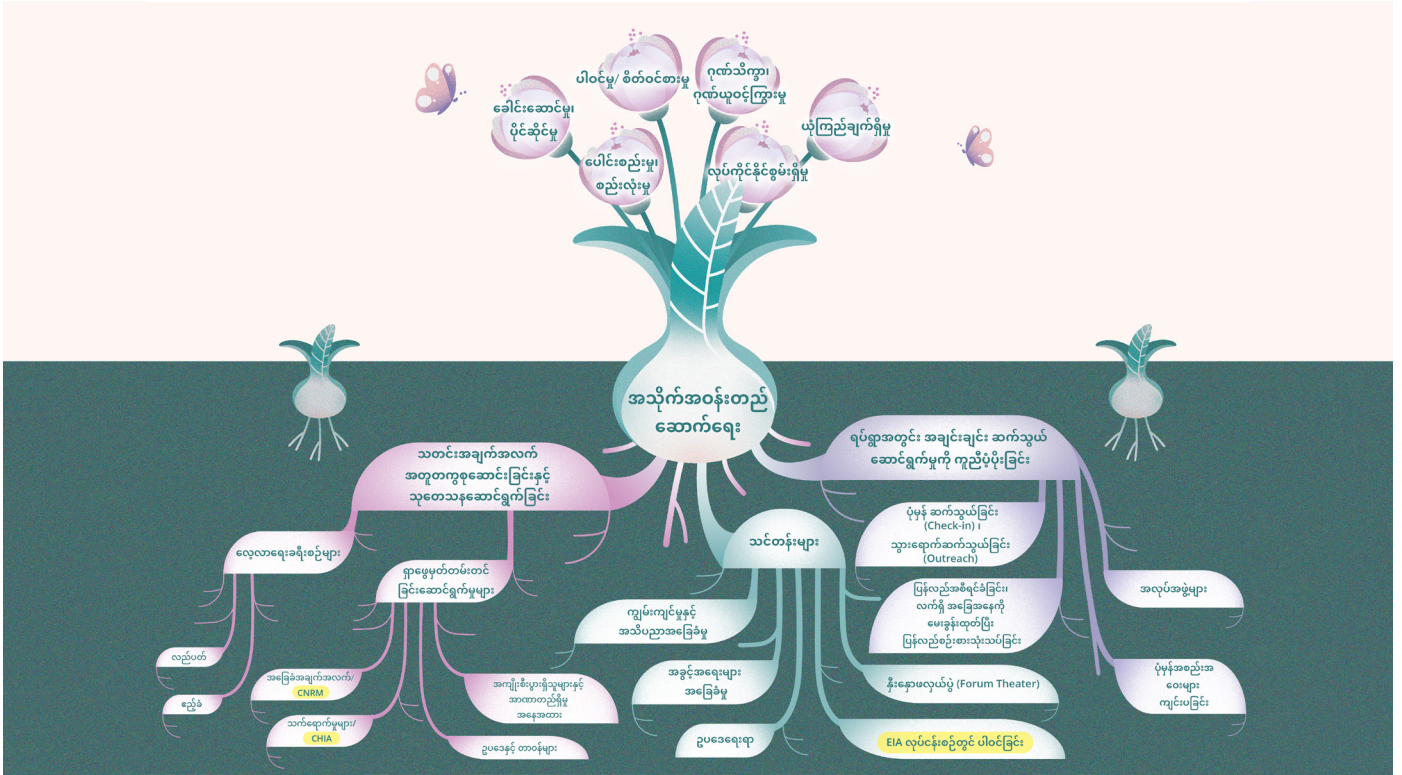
ပါဝင်မှု/ စိတ်ဝင်စားမှု

ဂုဏ်သိက္ခာ၊ ဂုဏ်ယူဝင့်ကြွားမှု

ခေါင်းဆောင်မှု၊ ပိုင်ဆိုင်မှု

ယုံကြည်ချက်ရှိမှု

ပေါင်းစည်းမှု၊ စည်းလုံးမှု

လုပ်ကိုင်နိုင်စွမ်းရှိမှု

အသိုက်အဝန်းတည်ဆောက်ရေး

သတင်းအချက်အလက် အတူတကွစုဆောင်းခြင်းနှင့် သုတေသနဆောင်ရွက်ခြင်း

ရပ်ရွာအတွင်း အချင်းချင်း ဆက်သွယ်ဆောင်ရွက်မှုကို ကူညီပံ့ပိုးခြင်း

လေ့လာရေးခရီးစဉ်များ

ရှာဖွေမှတ်တမ်းတင်ခြင်းဆောင်ရွက်မှုများ

သင်တန်းများ

ပုံမှန် ဆက်သွယ်ခြင်း (Check-in) ၊ သွားရောက်ဆက်သွယ်ခြင်း (Outreach)

ပြန်လည်အစီရင်ခံခြင်း၊ လက်ရှိ အခြေအနေကို မေးခွန်းထုတ်ပြီး ပြန်လည်စဉ်းစားသုံးသပ်ခြင်း

အလုပ်အဖွဲ့များ

ကျွမ်းကျင်မှုနှင့် အသိပညာအခြေခံမှု

အခွင့်အရေးများ အခြေခံမှု

နိုးနှောဖလှယ်ပွဲ (Forum Theater)

ပုံမှန်အစည်းအဝေးများ ကျင်းပခြင်း

လည်ပတ်

ညှိခံ

အခြေခံအချက်အလက်/ CNRM

သက်ရောက်မှုများ/ CHIA

အကျိုးစီးပွားရှိသူများနှင့် အာဏာတည်ရှိမှု အနေအထား

ဥပဒေနှင့် တာဝန်များ

ဥပဒေရေးရာ

EIA လုပ်ငန်းစဉ်တွင် ပါဝင်ခြင်း